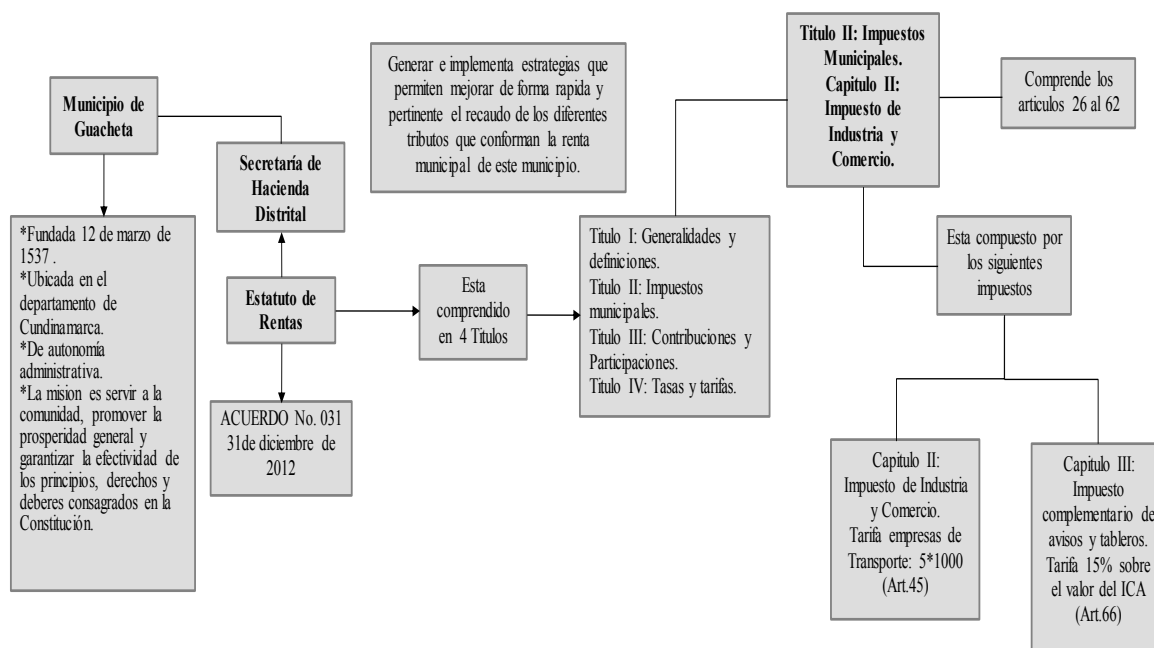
Municipio de Guacheta

*Fundada 12 de marzo de 1537 .
*Ubicada en el departamento de Cundinamarca.
*De autonomía administrativa.
*La mision es servir a la comunidad, promover la prosperidad general y garantizar la efectividad de los principios, derechos y deberes consagrados en la Constitución.

Secretaría de Hacienda Distrital

Estatuto de Rentas

ACUERDO No. 031 31de diciembre de 2012

Generar e implementa estrategias que permiten mejorar de forma rapida y pertinente el recaudo de los diferentes tributos que conforman la renta municipal de este municipio.

Esta comprendido en 4 Titulos

Titulo I: Generalidades y definiciones.
Titulo II: Impuestos municipales.
Titulo III: Contribuciones y Participaciones.
Titulo IV: Tasas y tarifas.

Titulo II: Impuestos Municipales. Capitulo II: Impuesto de Industria y Comercio.

Comprende los articulos 26 al 62

Esta compuesto por los siguientes impuestos

Capitulo II: Impuesto de Industria y Comercio. Tarifa empresas de Transporte: 5*1000 (Art.45)

Capitulo III: Impuesto complementario de avisos y tableros. Tarifa 15% sobre el valor del ICA (Art.66)